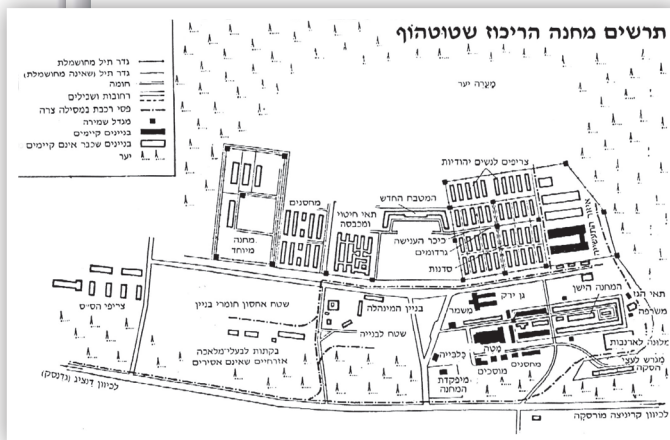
תרשים מחנה הריכוז שטוטהוף

גדר תיל מחושמלת
גדר תיל שאינה מחושמלת
חומה
רחובות ושבילים
פסי רכבת במסילה צרה
מגדל שמירה
בניינים קיימים
בניינים שכבר אינם קיימים
יער

מערה יער
צריפים לנשים יהודיות
המטבח החדש
מחסנים
תאי חיטוי ומכבסה
כיכר הענישה
גרדומים
סדנות
מחנה מיוחד
צריפי הס"ס
שטח אחסון חומרי בניין
בניין המינהלה
שטח לבנייה
גן ירק
משמר
המחנה הישן
תאי הגז
משרפה
קבוצות לבעלי מלאכה אזרחיים שאינם אסירים
כלבייה
מחסנים
מוסכים
מפקדת המחנה
מגרש לעבי הסקה
מלונה לארנבות
לכיוון דנציג (גדנסק)
לכיוון קריניצה מורסקה